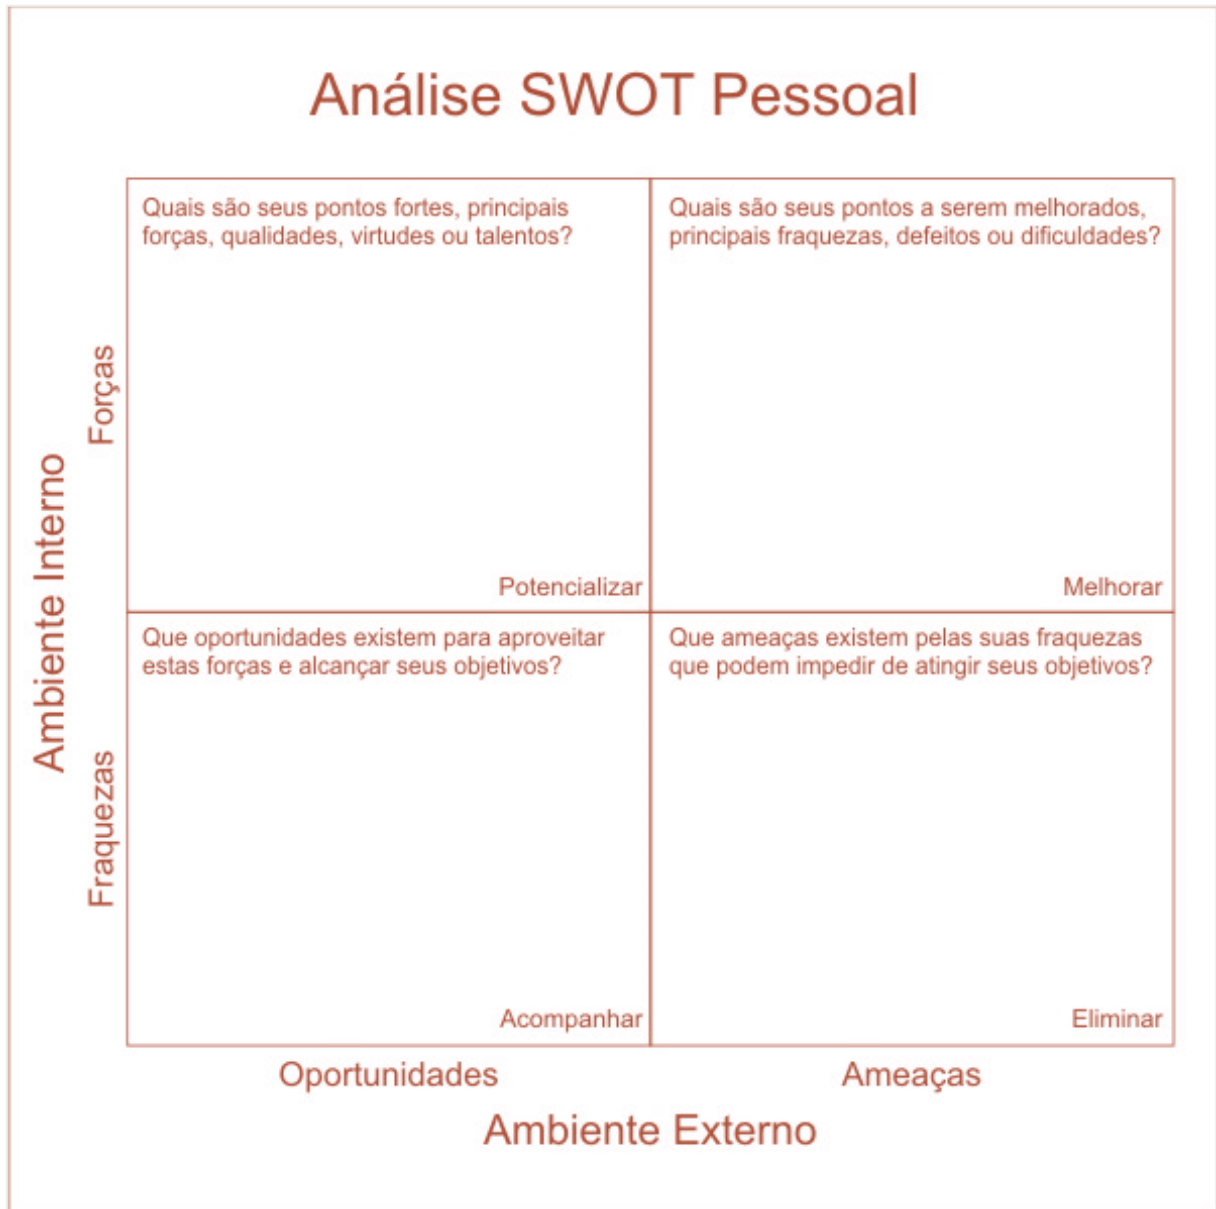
Análise SWOT Pessoal

Ambiente Interno

Forças

Fraquezas

| Quais são seus pontos fortes, principais forças, qualidades, virtudes ou talentos? Potencializar | Quais são seus pontos a serem melhorados, principais fraquezas, defeitos ou dificuldades? Melhorar |
|---|---|
| Que oportunidades existem para aproveitar estas forças e alcançar seus objetivos? Acompanhar | Que ameaças existem pelas suas fraquezas que podem impedir de atingir seus objetivos? Eliminar |

Oportunidades

Ameaças

Ambiente Externo